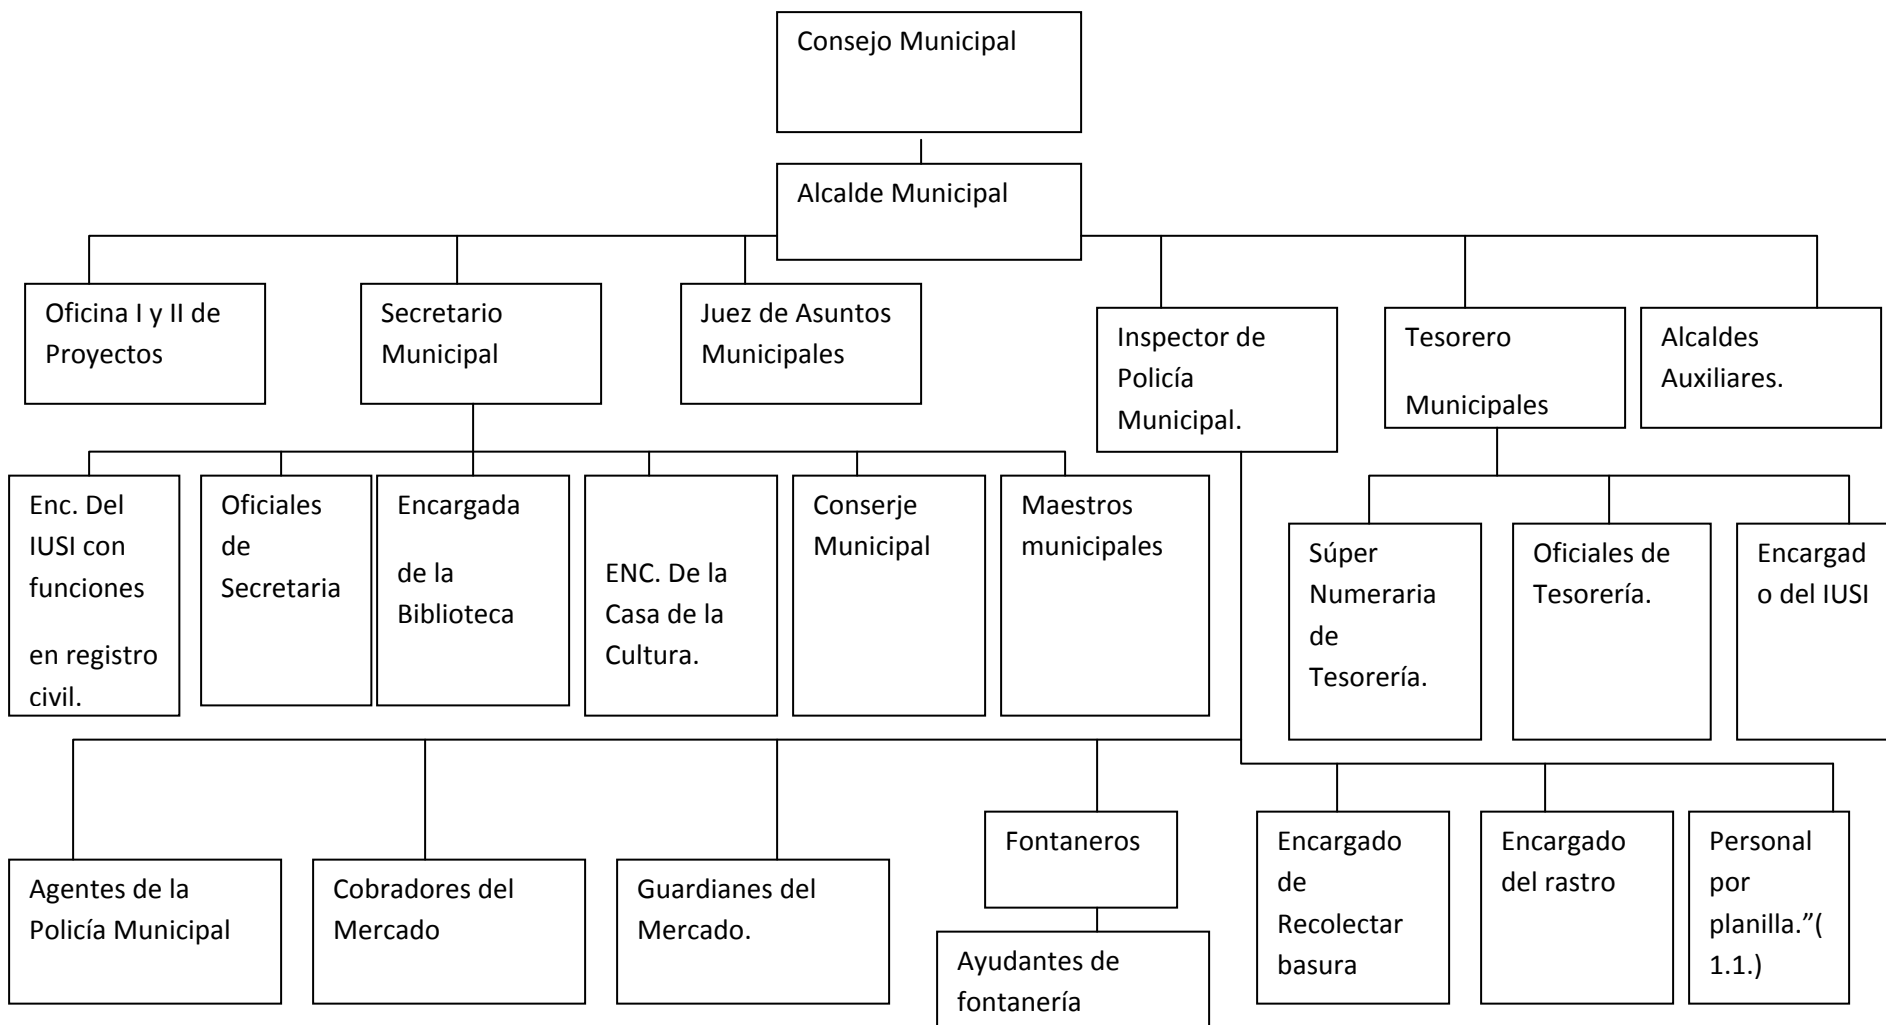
Consejo Municipal

Alcalde Municipal

Oficina I y II de Proyectos

Secretario Municipal

Juez de Asuntos Municipales

Inspector de Policía Municipal.

Tesorero

Municipales

Alcaldes Auxiliares.

Enc. Del IUSI con funciones

en registro civil.

Oficiales de Secretaria

Encargada

de la Biblioteca

ENC. De la Casa de la Cultura.

Conserje Municipal

Maestros municipales

Súper Numeraria de Tesorería.

Oficiales de Tesorería.

Encargad o del IUSI

Agentes de la Policía Municipal

Cobradores del Mercado

Guardianes del Mercado.

Fontaneros

Ayudantes de fontanería

Encargado de Recolectar basura

Encargado del rastro

Personal por planilla.”( 1.1.)